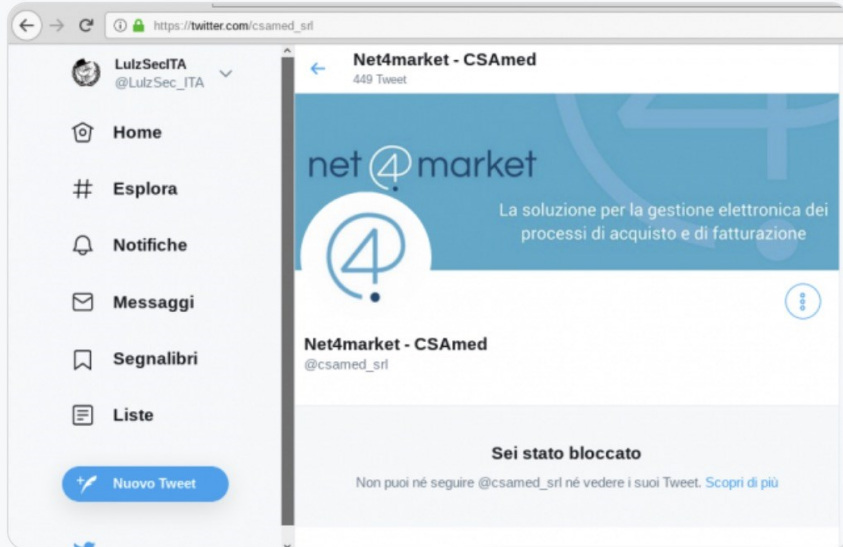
https://twitter.com/csamed_srl

LulzSecITA
@LulzSec_ITA

Home

Esplora

Notifiche

Messaggi

Segnalibri

Liste

Nuovo Tweet

Net4market - CSAmed
449 Tweet

net4market

La soluzione per la gestione elettronica dei processi di acquisto e di fatturazione

Net4market - CSAmed
@csamed_srl

Sei stato bloccato

Non puoi né seguire @csamed_srl né vedere i suoi Tweet. Scopri di più